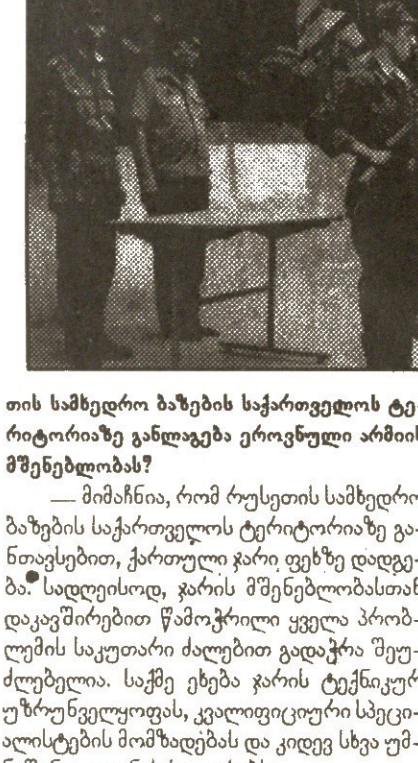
თის სამხედრო ბაზების საქართველოს ტე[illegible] რიტორიაზე განლაგება ეროვნული არმიის მშენებლობას?

— მიმაჩნია, რომ რუსეთის სამხედრო ბაზების საქართველოს ტერიტორიაზე განთავსებით, ქართული ჯარი ფეხზე დადგება. სადღეისოდ, ჯარის მშენებლობასთან დაკავშირებით წამოჭრილი ყველა პრობლემის საკუთარი ძალებით გადაჭრა შეუძლებელია. საქმე ეხება ჯარის ტექნიკურ უზრუნველყოფას, კვალიფიციური სპეციალისტების მომზადებას და კიდევ სხვა უმ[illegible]